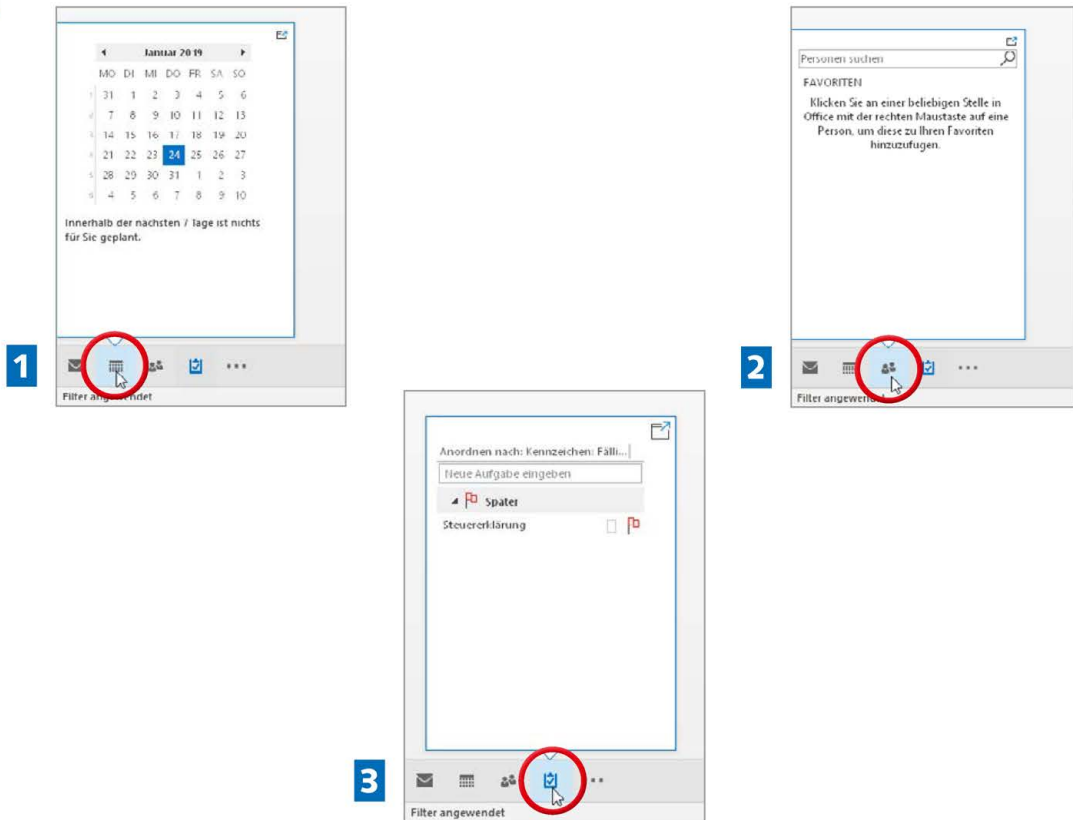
Januar 2019

| MO | DI | MI | DO | FR | SA | SO |
|---|---|---|---|---|---|---|
| 31 | 1 | 2 | 3 | 4 | 5 | 6 |
| 7 | 8 | 9 | 10 | 11 | 12 | 13 |
| 14 | 15 | 16 | 17 | 18 | 19 | 20 |
| 21 | 22 | 23 | 24 | 25 | 26 | 27 |
| 28 | 29 | 30 | 31 | 1 | 2 | 3 |
| 4 | 5 | 6 | 7 | 8 | 9 | 10 |

Innerhalb der nächsten 7 Tage ist nichts für Sie geplant.

1

Filter angewendet

Personen suchen

FAVORITEN

Klicken Sie an einer beliebigen Stelle in Office mit der rechten Maustaste auf eine Person, um diese zu Ihren Favoriten hinzuzufügen.

2

Filter angewend

Anordnen nach: Kennzeichen: Fälli...

Neue Aufgabe eingeben

Später

Steuererklärung

3

Filter angewendet